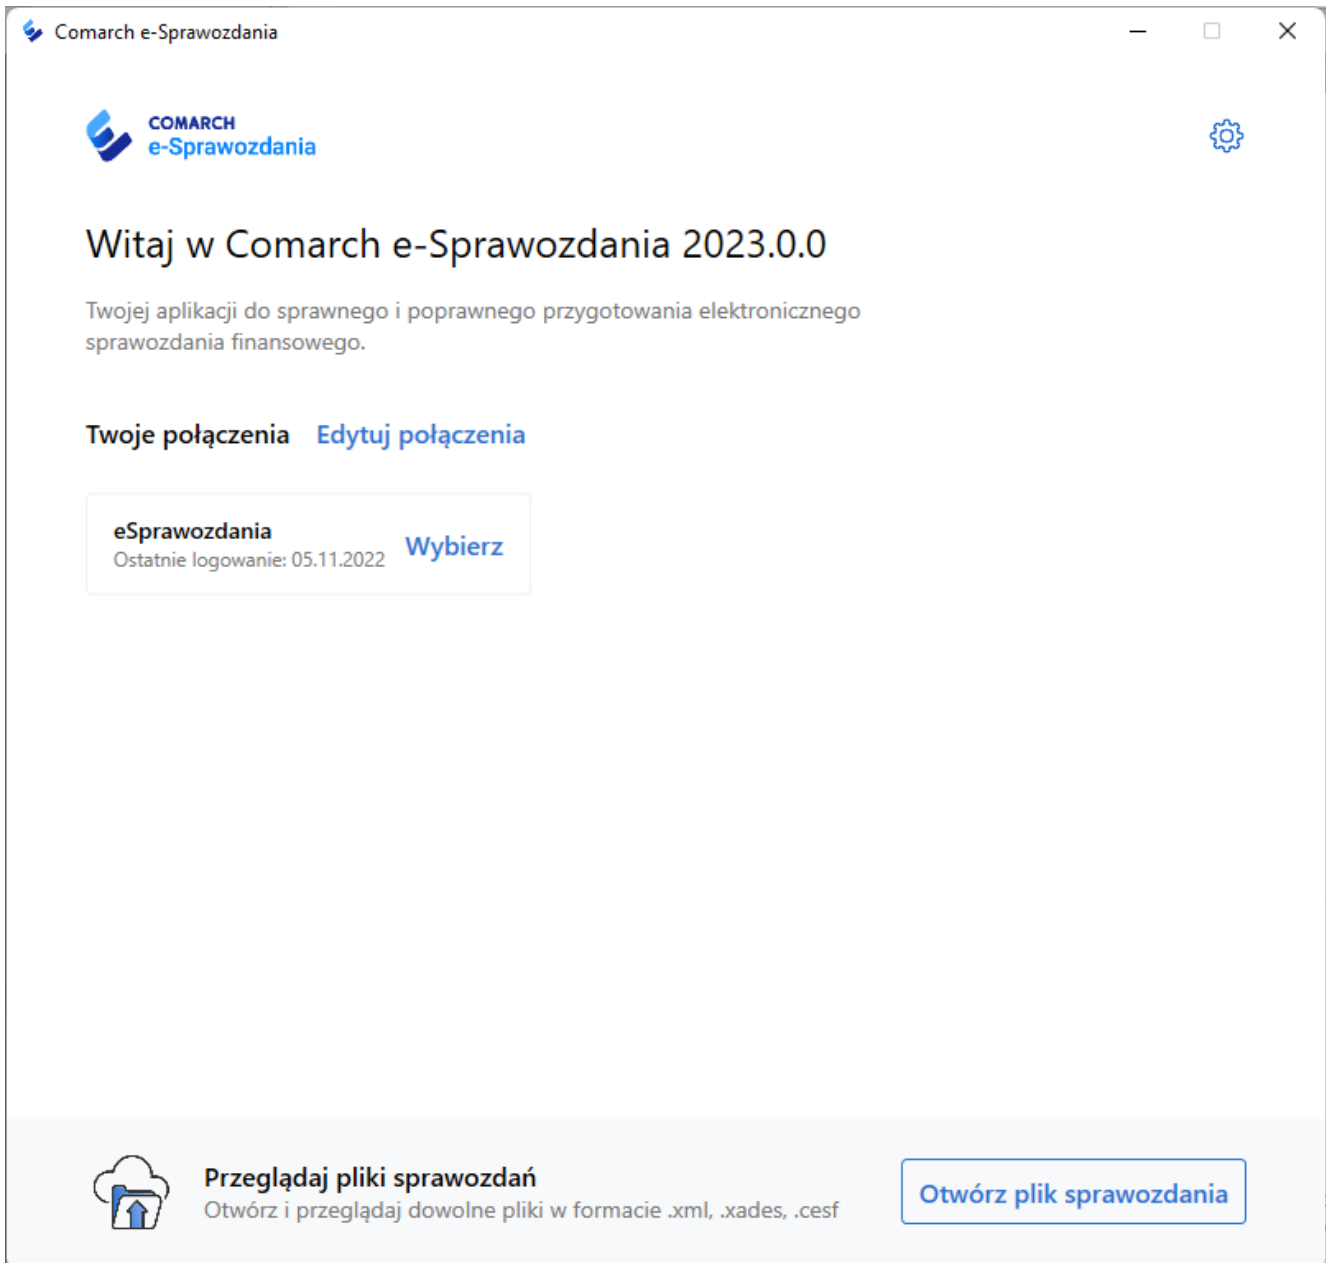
Comarch e-Sprawozdania

COMARCH
e-Sprawozdania

Witaj w Comarch e-Sprawozdania 2023.0.0

Twojej aplikacji do sprawnego i poprawnego przygotowania elektronicznego sprawozdania finansowego.

Twoje połączenia Edytuj połączenia

eSprawozdania
Ostatnie logowanie: 05.11.2022
Wybierz

Przeglądaj pliki sprawozdań
Otwórz i przeglądaj dowolne pliki w formacie .xml, .xades, .cesf

Otwórz plik sprawozdania